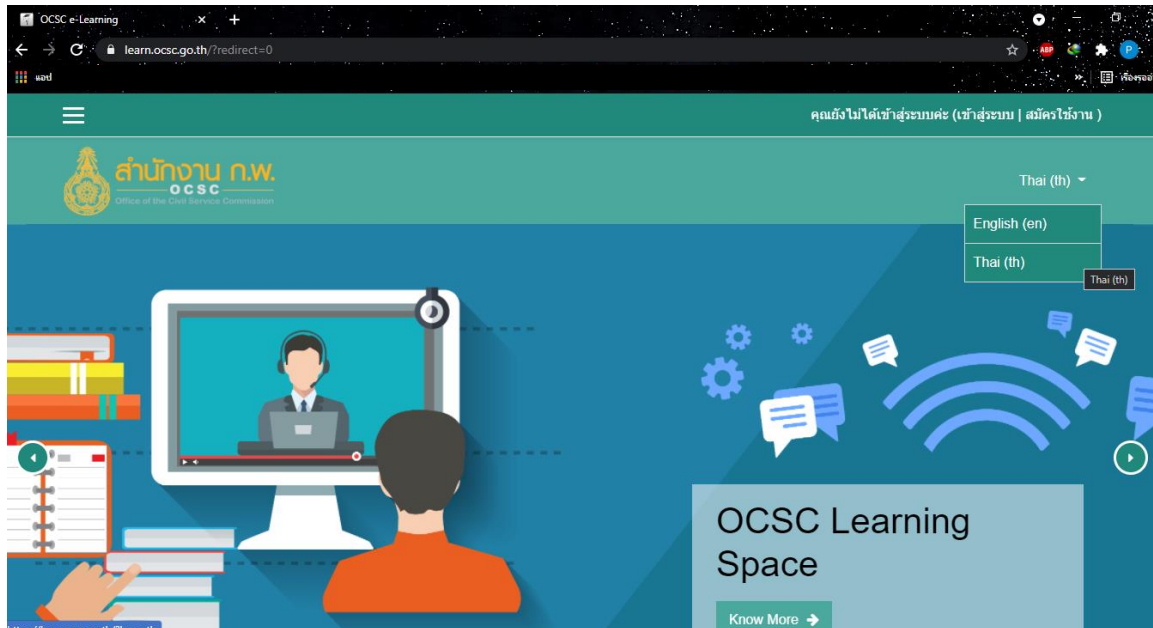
OCSC e-Learning
learn.ocsc.go.th/?redirect=0
แอป
เรื่องรออ่าน

คุณยังไม่ได้เข้าสู่ระบบค่ะ (เข้าสู่ระบบ | สมัครใช้งาน )

สำนักงาน ก.พ.
OCSC
Office of the Civil Service Commission

Thai (th)
English (en)
Thai (th)
Thai (th)

OCSC Learning Space
Know More